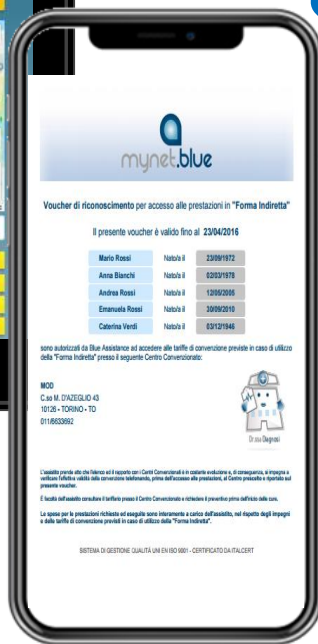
mynet.blue

Voucher di riconoscimento per accesso alle prestazioni in "Forma Indiretta"

Il presente voucher è valido fino al 23/04/2016

| Mario Rossi | Nato/a il | 23/09/1972 |
|---|---|---|
| Anna Bianchi | Nato/a il | 02/03/1978 |
| Andrea Rossi | Nato/a il | 12/05/2006 |
| Emanuela Rossi | Nato/a il | 30/09/2010 |
| Caterina Verdi | Nato/a il | 03/12/1946 |

sono autorizzati da Blue Assistance ad accedere alle tariffe di convenzione previste in caso di utilizzo della "Forma Indiretta" presso il seguente Centro Convenzionato:

MOD
C.so M. D'AZEGLIO 43
10126 - TORINO - TO
011/6633092

Dr.ssa Diagnosi

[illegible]

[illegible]

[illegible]

SISTEMA DI GESTIONE QUALITÀ UNI EN ISO 9001 - CERTIFICATO DA ITALCERT